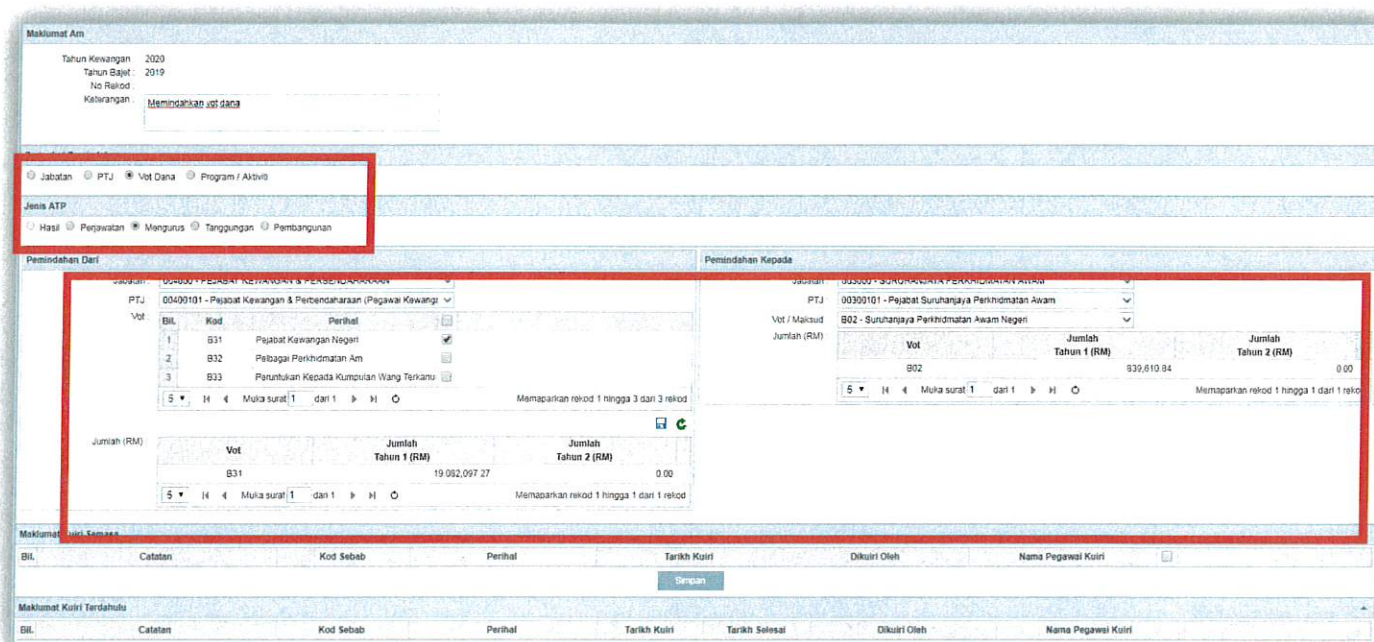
Maklumat Am

Tahun Kewangan : 2020
Tahun Bajet : 2019
No Rekod :
Keterangan : Memindahkan vot dana

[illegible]

Jabatan PTJ Vot Dana Program / Aktiviti

Jenis ATP

Hasil Perjawatan Mengurus Tanggungan Pembangunan

Pemindahan Dari

Jabatan : 004000 - PEJABAT KEWANGAN & PERBENDAHARAAN

PTJ 00400101 - Pejabat Kewangan & Perbendaharaan (Pegawai Kewang

Vot

| Bil. | Kod | Perihal | |
|---|---|---|---|
| 1 | B31 | Pejabat Kewangan Negeri | ✔ |
| 2 | B32 | Pelbagai Perkhidmatan Am | |
| 3 | B33 | Peruntukan Kepada Kumpulan Wang Terkanu | |

5 Muka surat 1 dari 1 Memaparkan rekod 1 hingga 3 dari 3 rekod

Jumlah (RM)

| Vot | Jumlah Tahun 1 (RM) | Jumlah Tahun 2 (RM) |
|---|---|---|
| B31 | 19,082,097.27 | 0.00 |

5 Muka surat 1 dari 1 Memaparkan rekod 1 hingga 1 dari 1 rekod

Pemindahan Kepada

Jabatan 003000 - SURUHANJAYA PERKHIDMATAN AWAM

PTJ 00300101 - Pejabat Suruhanjaya Perkhidmatan Awam

Vot / Maksud B02 - Suruhanjaya Perkhidmatan Awam Negeri

Jumlah (RM)

| Vot | Jumlah Tahun 1 (RM) | Jumlah Tahun 2 (RM) |
|---|---|---|
| B02 | 839,610.84 | 0.00 |

5 Muka surat 1 dari 1 Memaparkan rekod 1 hingga 1 dari 1 rekod

Maklumat Kuiri Semasa

| Bil. | Catatan | Kod Sebab | Perihal | Tarikh Kuiri | Dikuiri Oleh | Nama Pegawai Kuiri | |
|---|---|---|---|---|---|---|---|

Simpan

Maklumat Kuiri Terdahulu

| Bil. | Catatan | Kod Sebab | Perihal | Tarikh Kuiri | Tarikh Selesai | Dikuiri Oleh | Nama Pegawai Kuiri |
|---|---|---|---|---|---|---|---|